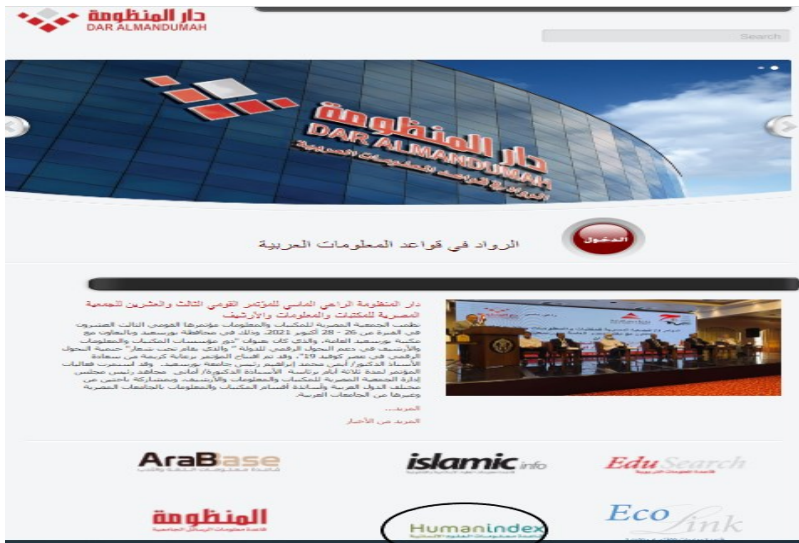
دار المنظومة
DAR ALMANDUMAH

Search

دار المنظومة
DAR ALMANDUMAH

الدخول

الرواد في قواعد المعلومات العربية

دار المنظومة الراعي الماسي للمؤتمر القومي الثالث والعشرين للجمعية المصرية للمكتبات والمعلومات والأرشيف

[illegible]

المزيد...

المزيد من الأخبار

AraBase

islamic info

EduSearch

المنظومة

Humanindex

EcoLink